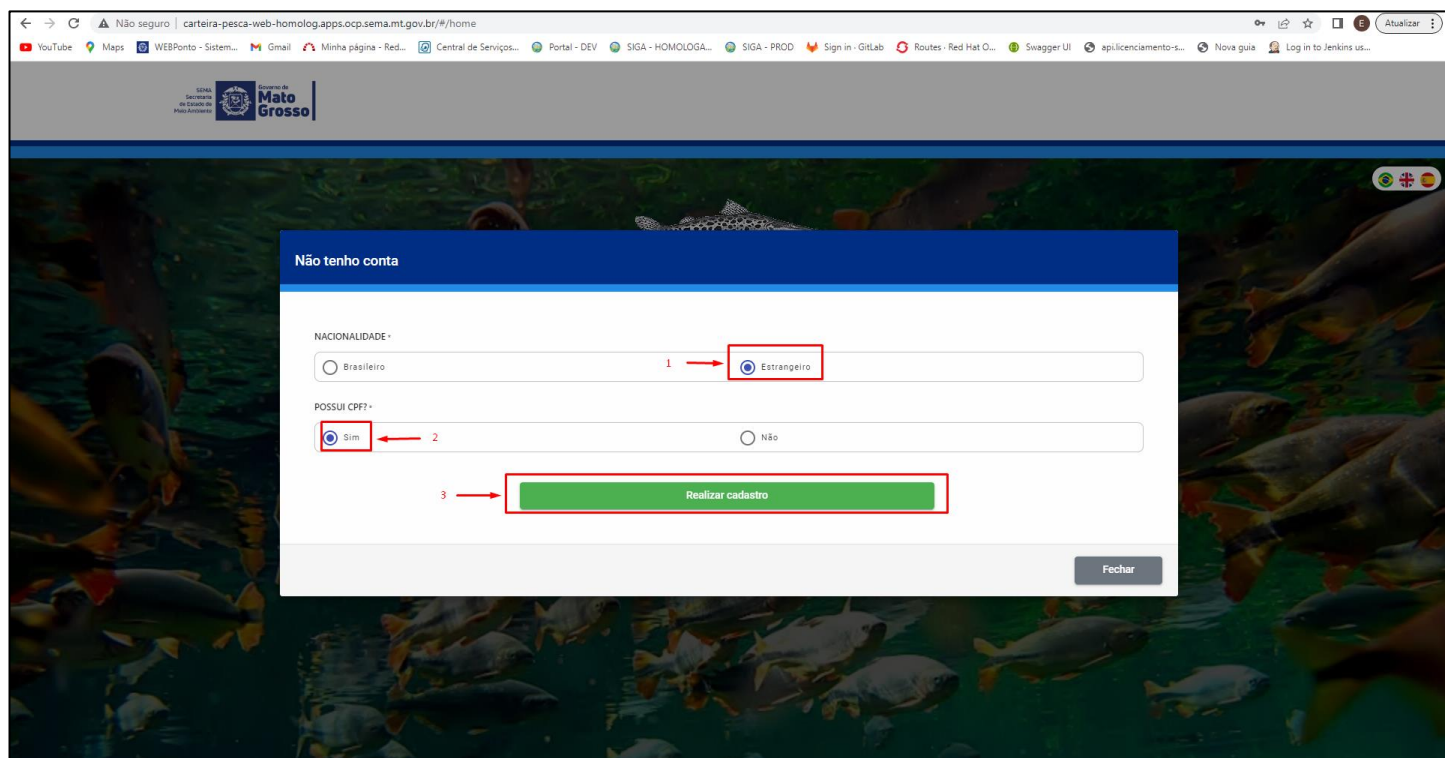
Não seguro | carteira-pesca-web-homolog.apps.ocp.sema.mt.gov.br/#/home

Atualizar

YouTube Maps WEBPonto - Sistem... Gmail Minha página - Red... Central de Serviços... Portal - DEV SIGA - HOMOLOGA... SIGA - PROD Sign in · GitLab Routes · Red Hat O... Swagger UI api.licenciamento-s... Nova guia Log in to Jenkins us...

SEMA Secretaria de Estado de Meio Ambiente Governo de Mato Grosso

Não tenho conta

NACIONALIDADE *

Brasileiro

1

Estrangeiro

POSSUI CPF? *

Sim

2

Não

3

Realizar cadastro

Fechar